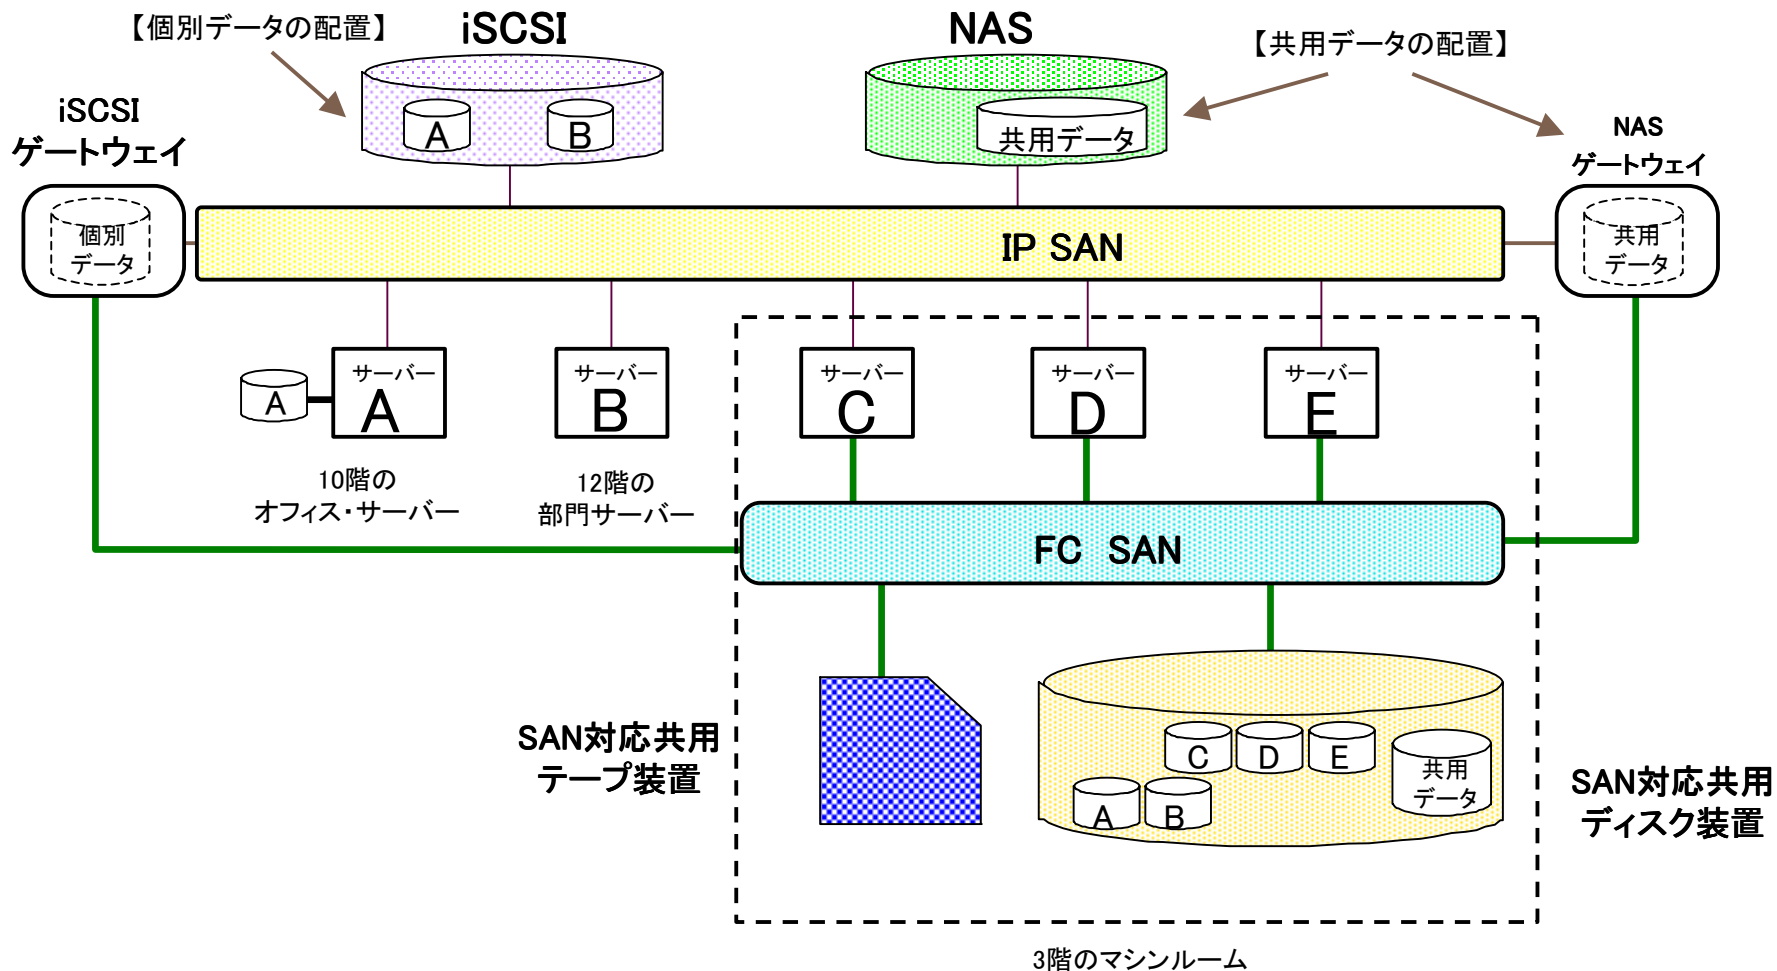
【個別データの配置】
iSCSI
A
B
NAS
共用データ
【共用データの配置】
iSCSI
ゲートウェイ
個別
データ
IP SAN
NAS
ゲートウェイ
共用
データ
A
サーバー
A
サーバー
B
サーバー
C
サーバー
D
サーバー
E
10階の
オフィス・サーバー
12階の
部門サーバー
FC SAN
SAN対応共用
テープ装置
C
D
E
A
B
共用
データ
SAN対応共用
ディスク装置
3階のマシンルーム